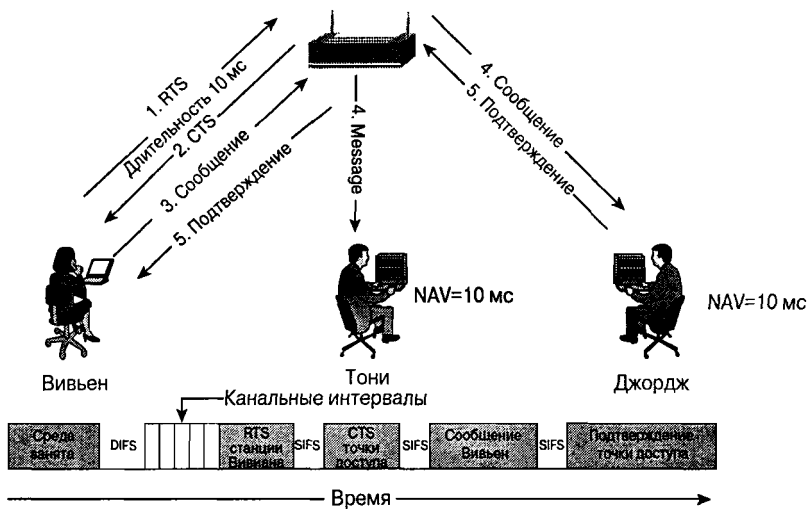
1. RTS
Длительность 10 мс
2. CTS
3. Сообщение
5. Подтверждение
4. Message
4. Сообщение
5. Подтверждение

NAV=10 мс
NAV=10 мс

Вивьен
Тони
Джордж

Канальные интервалы

Среда занята
DIFS
RTS станции Вивиана
SIFS
CTS точки доступа
SIFS
Сообщение Вивьен
SIFS
Подтверждение точки доступа

Время